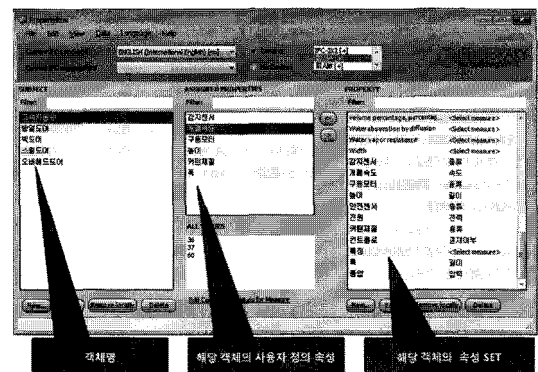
File Edit View Data Language Help

ENGLISH (International English) (en)

PC-BIM [C]

BIM [C]

SUBJECT

Filter

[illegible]
방풍도어
벽도어
스윙도어
오버헤드도어

ASSIGNED PROPERTIES

Filter

감지센서
개폐속도
구동모터
높이
커튼재질
폭

ALL VALUES

36
37
60

PROPERTY

Filter

Volume percentage, percentage <Select measure>
Water absorption by diffusion <Select measure>
Water vapor resistance <Select measure>
Width <Select measure>
감지센서 종류
개폐속도 속도
구동모터 종류
높이 길이
안전센서 종류
전원 전력
커튼재질 종류
컨트롤러 공급여부
특징 <Select measure>
폭 길이
풍압 압력

객체명

해당 객체의 사용자 정의 속성

해당 객체의 속성 SET